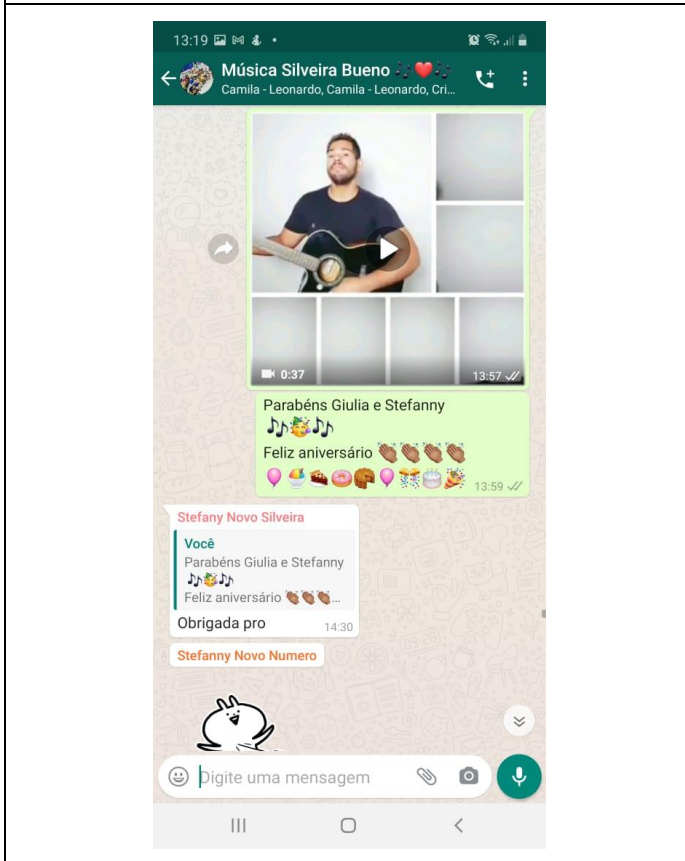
13:19

Música Silveira Bueno 🎶❤️🎶
Camila - Leonardo, Camila - Leonardo, Cri...

0:37
13:57

Parabéns Giulia e Stefanny
🎶🥳🎶
Feliz aniversário 👏🏽👏🏽👏🏽👏🏽
🎈🍧🍰🍩🥐🎈🎊🎂🎉 13:59

Stefany Novo Silveira
Você
Parabéns Giulia e Stefanny
🎶🥳🎶
Feliz aniversário 👏🏽👏🏽👏🏽...
Obrigada pro 14:30

Stefanny Novo Numero

Digite uma mensagem